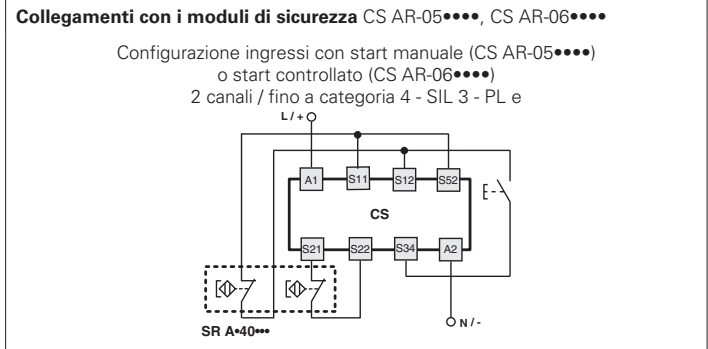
**Collegamenti con i moduli di sicurezza** CS AR-05••••, CS AR-06••••

Configurazione ingressi con start manuale (CS AR-05••••) o start controllato (CS AR-06••••) 2 canali / fino a categoria 4 - SIL 3 - PL e

L / +

A1

S11

S12

S52

CS

S21

S22

S34

A2

N / -

SR A•40•••